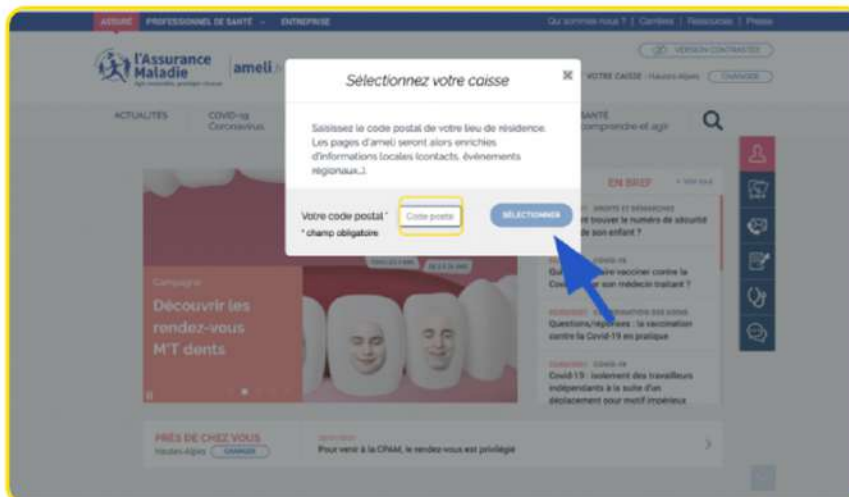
ASSURÉ PROFESSIONNEL DE SANTÉ ENTREPRISE

Qui sommes-nous ? | Carrières | Ressources | Presse

l'Assurance Maladie

ameli

VERSION CONTRASTÉE

VOTRE CAISSE : Hautes-Alpes CHANGER

ACTUALITÉS COVID-19 Coronavirus

SANTÉ comprendre et agir

Sélectionnez votre caisse

Saisissez le code postal de votre lieu de résidence. Les pages d'ameli seront alors enrichies d'informations locales (contacts, évènements régionaux...).

Votre code postal * Code postal SÉLECTIONNER

* champ obligatoire

EN BREF

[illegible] trouver le numéro de sécurité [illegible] de son enfant ?

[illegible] vacciner contre la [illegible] son médecin traitant ?

Questions/réponses : la vaccination contre la Covid-19 en pratique

Covid-19 : isolement des travailleurs indépendants à la suite d'un déplacement pour motif impérieux

Campagne

Découvrir les rendez-vous M'T dents

PRÈS DE CHEZ VOUS

Hautes-Alpes CHANGER

Pour venir à la CPAM, le rendez-vous est privilégié